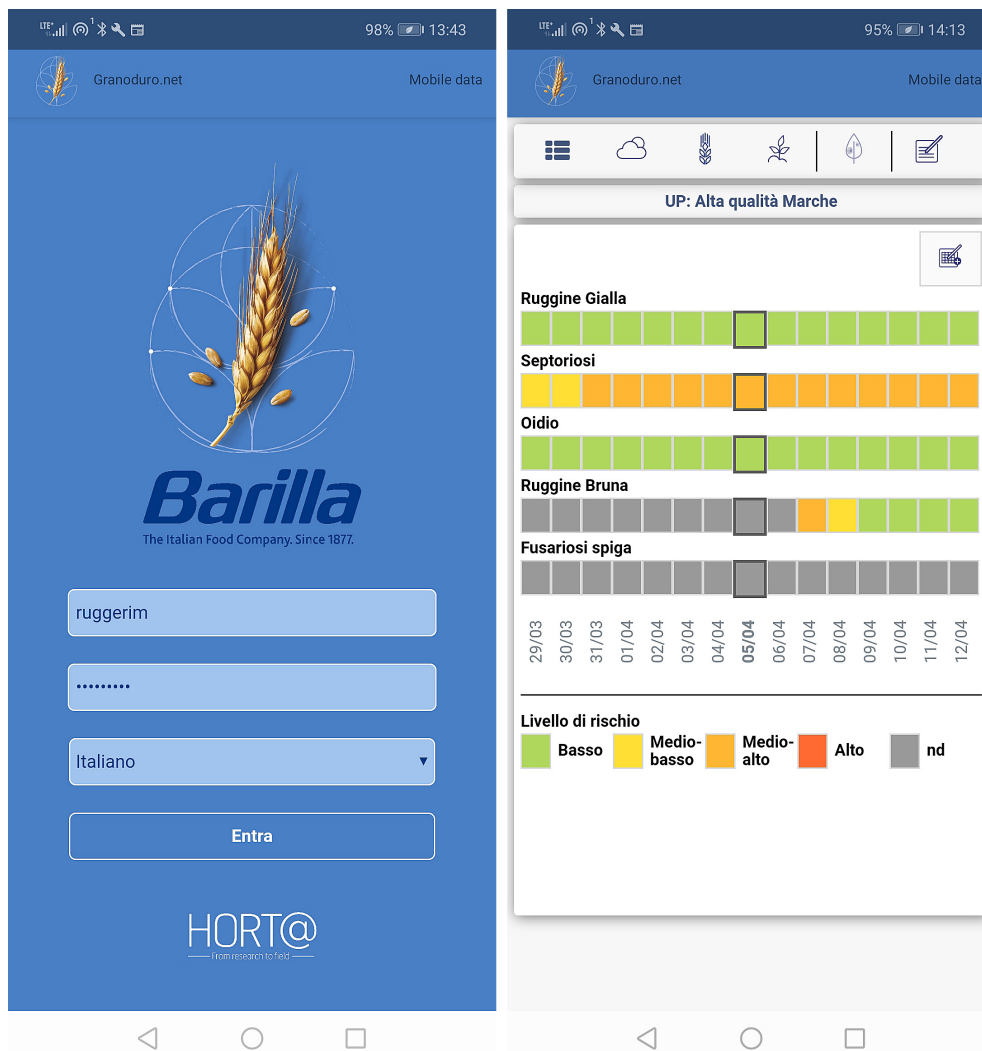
98% 13:43

Granoduro.net

Mobile data

Barilla
The Italian Food Company. Since 1877.

ruggerim

•••••••••

Italiano

Entra

HORT@
From research to field

95% 14:13

Granoduro.net

Mobile data

UP: Alta qualità Marche

Ruggine Gialla

Septoriosi

Oidio

Ruggine Bruna

Fusariosi spiga

29/03 30/03 31/03 01/04 02/04 03/04 04/04 05/04 06/04 07/04 08/04 09/04 10/04 11/04 12/04

Livello di rischio

Basso Medio-basso Medio-alto Alto nd